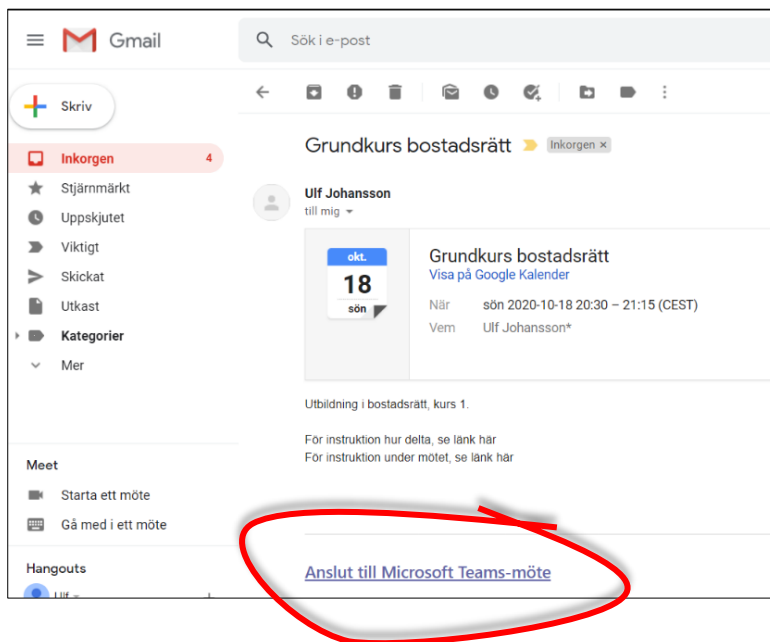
Gmail

Sök i e-post

Skriv

Inkorgen 4
Stjärnmärkt
Uppskjutet
Viktigt
Skickat
Utkast
Kategorier
Mer

Meet
Starta ett möte
Gå med i ett möte

Hangouts
Ulf

Grundkurs bostadsrätt Inkorgen ×

Ulf Johansson
till mig

okt.
18
sön

Grundkurs bostadsrätt
Visa på Google Kalender

När sön 2020-10-18 20:30 – 21:15 (CEST)
Vem Ulf Johansson*

Utbildning i bostadsrätt, kurs 1.

För instruktion hur delta, se länk här
För instruktion under mötet, se länk här

Anslut till Microsoft Teams-möte